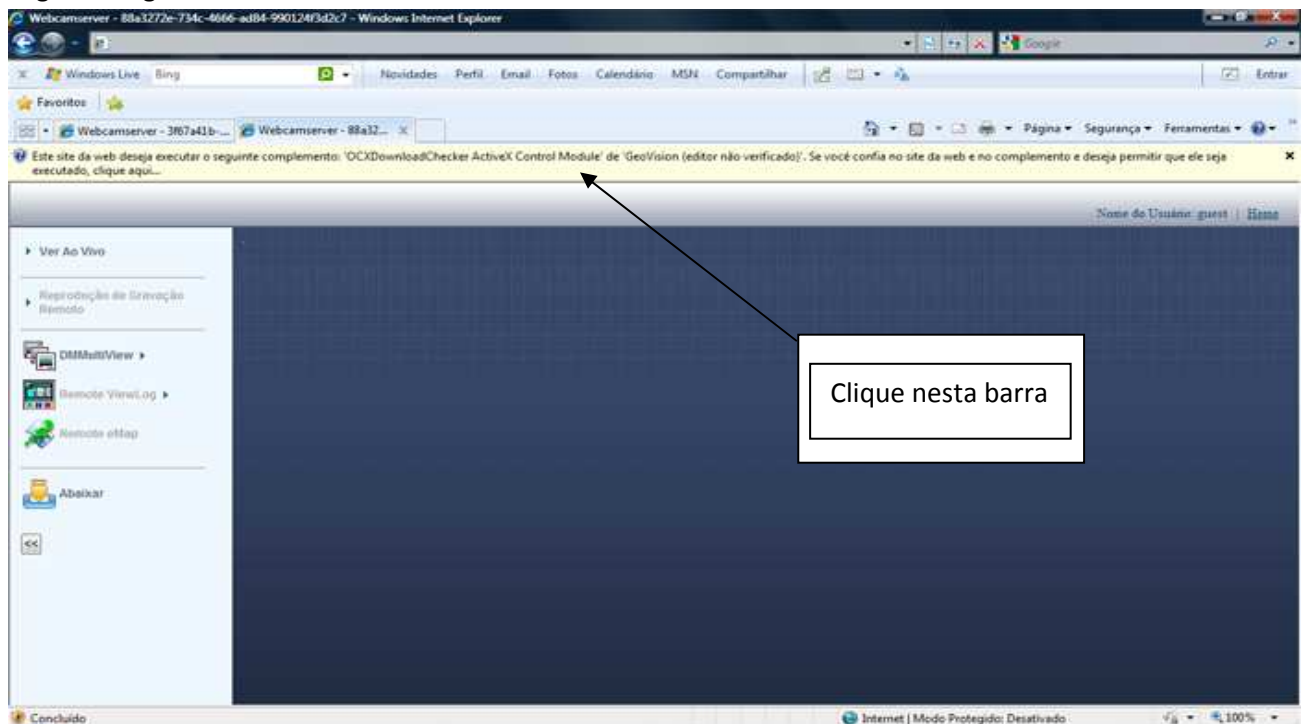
Webcamserver - 88a3272e-734c-4666-ad84-990124f3d2c7 - Windows Internet Explorer

Google

Windows Live Bing

Novidades Perfil Email Fotos Calendário MSN Compartilhar

Entrar

Favoritos

Webcamserver - 3f67a41b-... Webcamserver - 88a32...

Página ▾ Segurança ▾ Ferramentas ▾

Este site da web deseja executar o seguinte complemento: 'OCXDownloadChecker ActiveX Control Module' de 'GeoVision (editor não verificado)'. Se você confia no site da web e no complemento e deseja permitir que ele seja executado, clique aqui...

Nome do Usuário: guest | Home

Ver Ao Vivo

Reprodução de Gravação Remoto

DMMultiView ▸

Remote ViewLog ▸

Remote eMap

Abaixar

<<

Clique nesta barra

Concluído

Internet | Modo Protegido: Desativado

100%